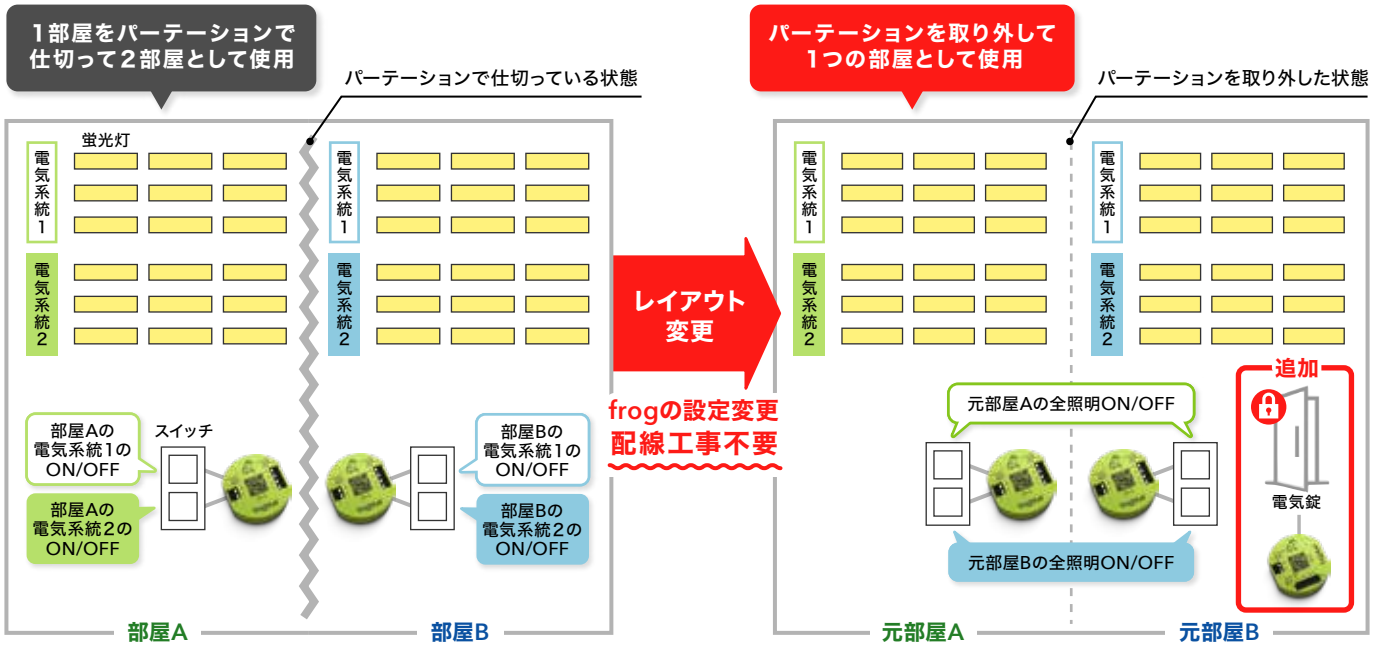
1部屋をパーテーションで仕切って2部屋として使用

パーテーションで仕切っている状態

蛍光灯

電気系統1

電気系統2

電気系統1

電気系統2

部屋Aの電気系統1のON/OFF

スイッチ

部屋Aの電気系統2のON/OFF

部屋Bの電気系統1のON/OFF

部屋Bの電気系統2のON/OFF

部屋A

部屋B

レイアウト変更

frogの設定変更
配線工事不要

パーテーションを取り外して1つの部屋として使用

パーテーションを取り外した状態

電気系統1

電気系統2

電気系統1

電気系統2

追加

元部屋Aの全照明ON/OFF

電気錠

元部屋Bの全照明ON/OFF

元部屋A

元部屋B